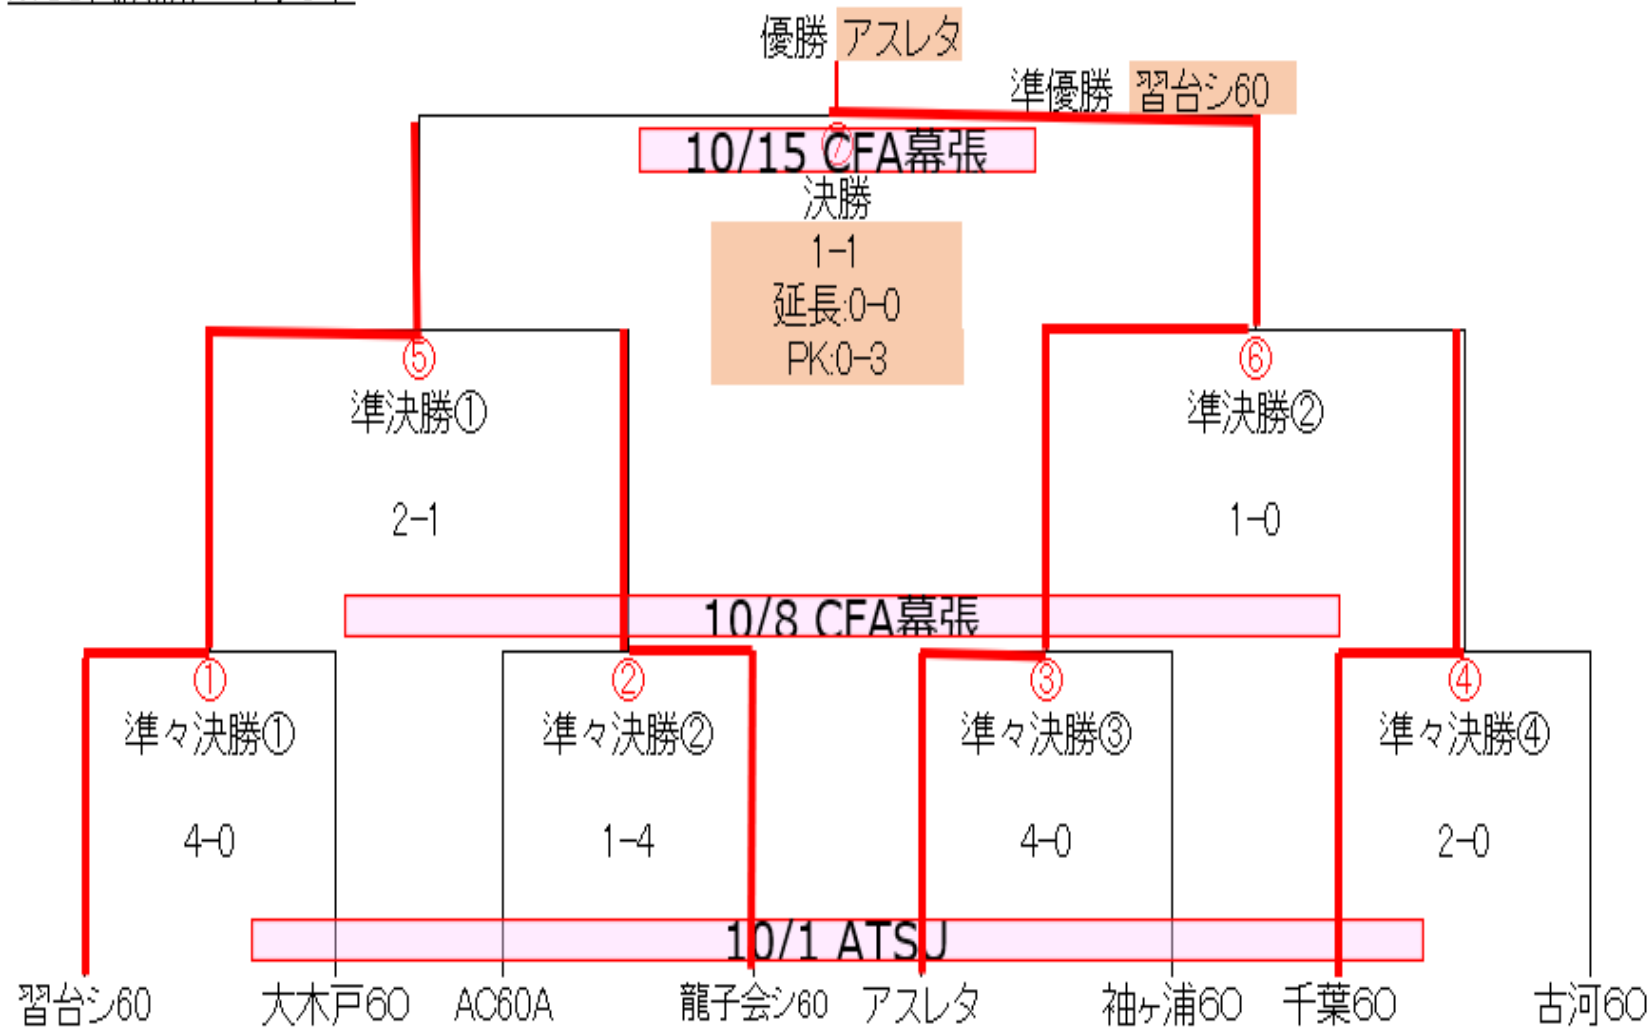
優勝 アスレタ

準優勝 習台シ60

⑦
10/15 CFA幕張
決勝
1-1
延長:0-0
PK:0-3

⑤
準決勝①
2-1

⑥
準決勝②
1-0

10/8 CFA幕張

①
準々決勝①
4-0

②
準々決勝②
1-4

③
準々決勝③
4-0

④
準々決勝④
2-0

10/1 ATSU

習台シ60 大木戸60 AC60A 龍子会シ60 アスレタ 袖ヶ浦60 千葉60 古河60